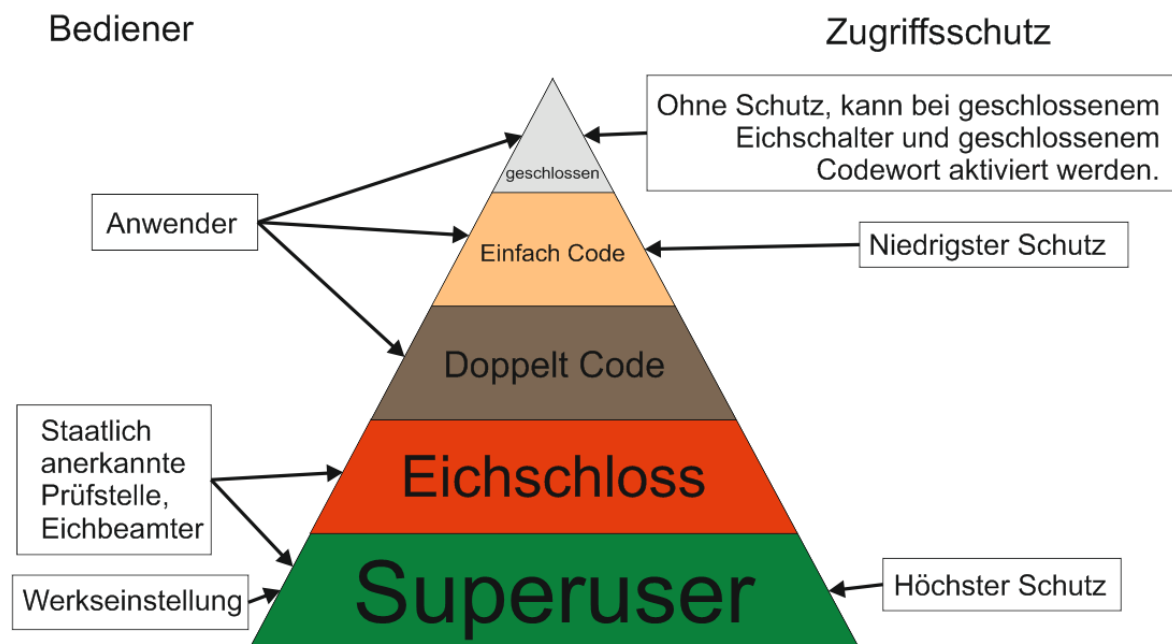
Bediener

Zugriffsschutz

Ohne Schutz, kann bei geschlossenem Eichschalter und geschlossenem Codewort aktiviert werden.

geschlossen

Anwender

Einfach Code

Niedrigster Schutz

Doppelt Code

Staatlich anerkannte Prüfstelle, Eichbeamter

Eichschloss

Werkseinstellung

Superuser

Höchster Schutz